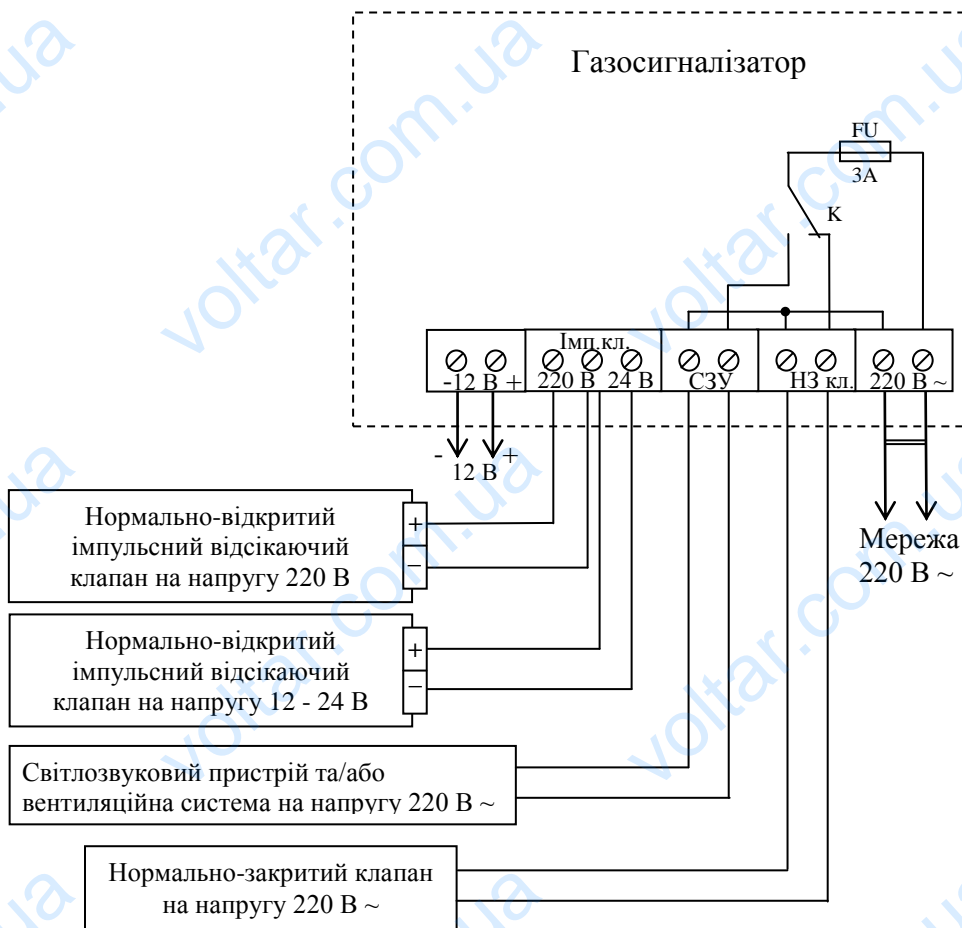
Газосигналізатор

FU
3A

K

Імп.кл.

-12 В +
220 В
24 В
СЗУ
НЗ кл.
220 В ~

- 12 В +

Нормально-відкритий імпульсний відсікаючий клапан на напругу 220 В
+
–

Мережа 220 В ~

Нормально-відкритий імпульсний відсікаючий клапан на напругу 12 - 24 В
+
–

Світлозвуковий пристрій та/або вентиляційна система на напругу 220 В ~

Нормально-закритий клапан на напругу 220 В ~

voltar.com.ua